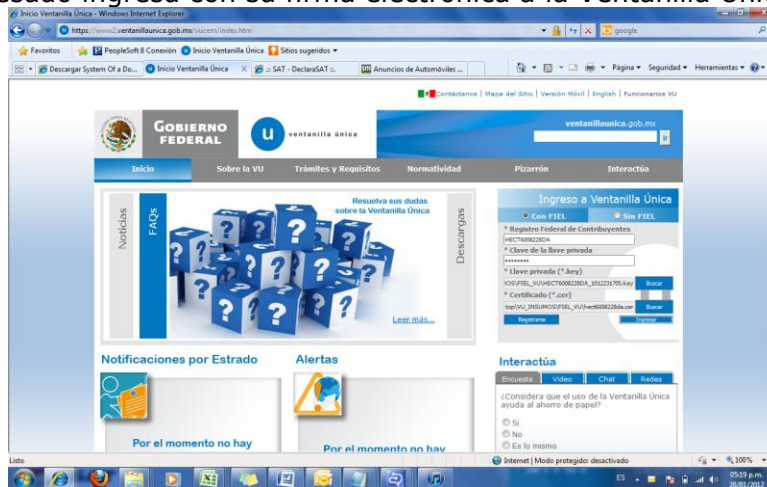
Inicio Ventanilla Única - Windows Internet Explorer

https://www2.ventanillaunica.gob.mx/vucem/index.htm

google

Favoritos | PeopleSoft 8 Conexión | Inicio Ventanilla Única | Sitios sugeridos

Descargar System Of a Do... | Inicio Ventanilla Única | SAT - DeclaraSAT | Anuncios de Automóviles ...

Página | Seguridad | Herramientas

Contáctanos | Mapa del Sitio | Versión Móvil | English | Funcionarios VU

GOBIERNO FEDERAL

ventanilla única

ventanillaunica.gob.mx

Inicio | Sobre la VU | Trámites y Requisitos | Normatividad | Pizarrón | Interactúa

Noticias | FAQs

Resuelva sus dudas sobre la Ventanilla Única

Descargas

Leer más...

Ingreso a Ventanilla Única

Con FIEL | Sin FIEL

* Registro Federal de Contribuyentes
HECT6008228DA

* Clave de la llave privada
••••••••

* Llave privada (*.key)
IOS\FIEL_VU\HECT6008228DA_1012231705.key | Buscar

* Certificado (*.cer)
top\VU_INSUMOS\FIEL_VU\hect6008228da.cer | Buscar

Registrarse | Ingresar

Notificaciones por Estrado

Por el momento no hay

Alertas

Por el momento no hay

Interactúa

Encuesta | Video | Chat | Redes

¿Considera que el uso de la Ventanilla Única ayuda al ahorro de papel?

Si
No
Es lo mismo

Listo

Internet | Modo protegido: desactivado

100%

ES

05:19 p.m.
20/01/2012